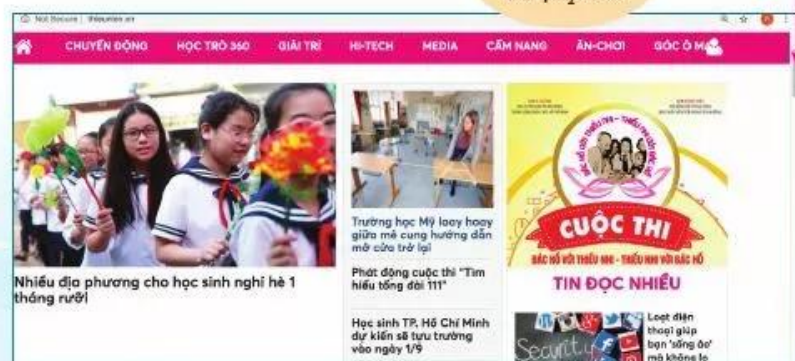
Not Secure | thieunien.vn

CHUYỂN ĐỘNG HỌC TRÒ 360 GIẢI TRÍ HI-TECH MEDIA CẨM NANG ĂN-CHƠI GÓC Ô M

Nhiều địa phương cho học sinh nghỉ hè 1 tháng rưỡi

Trường học Mỹ loay hoay giữa mê cung hướng dẫn mở cửa trở lại

Phát động cuộc thi "Tìm hiểu tổng đài 111"

Học sinh TP. Hồ Chí Minh dự kiến sẽ tựu trường vào ngày 1/9

CUỘC THI

BÁC HỒ VỚI THIẾU NHI - THIẾU NHI VỚI BÁC HỒ

TIN ĐỌC NHIỀU

Loạt điện thoại giúp bạn 'sống ảo' mà không lo